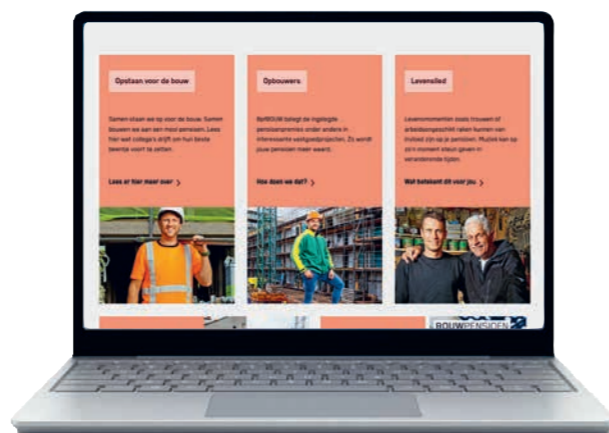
Opstaan voor de bouw

Samen staan we op voor de bouw. Samen bouwen we aan een mooi pensioen. Lees hier wat collega's drijft om hun beste beentje voort te zetten.

Lees er hier meer over >

Opbouwers

BeFROUW belegt de ingelegde pensioenpremies onder andere in interessante vastgoedprojecten. Zo wordt jouw pensioen meer waard.

Hoe doen we dat? >

Levensfasen

Levensmomenten zoals trouwen of arbeidsongeschikt raken kunnen van invloed zijn op je pensioen. Musikit kan op zo'n moment steun geven in veranderende tijden.

Wat betekent dit voor jou >

BOUWPENSIOEN